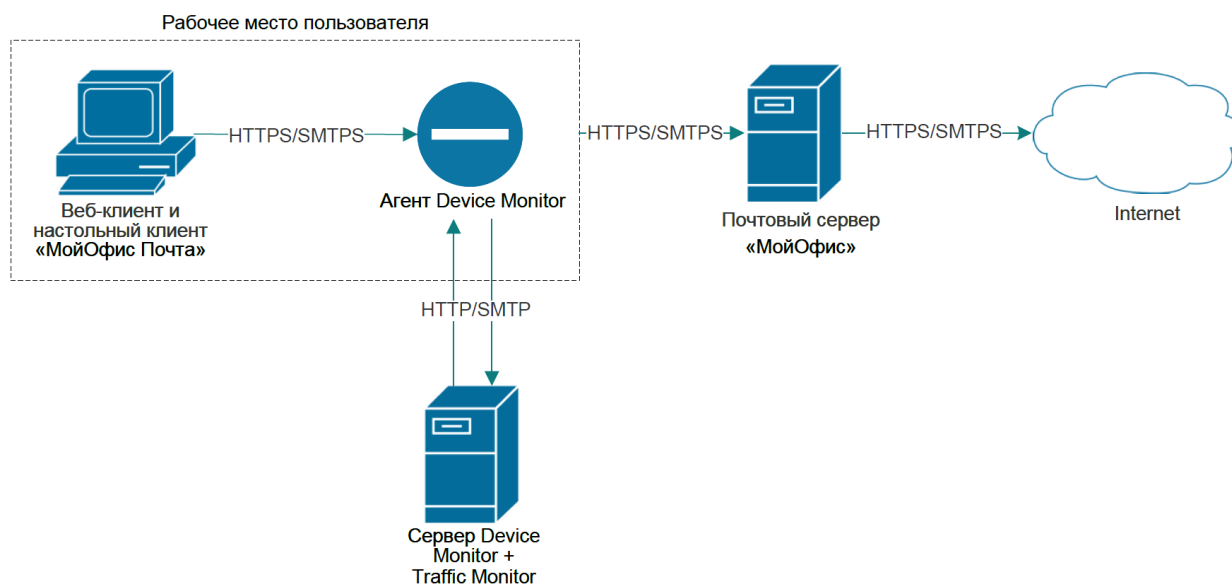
Рабочее место пользователя

HTTPS/SMTPS

HTTPS/SMTPS

HTTPS/SMTPS

Веб-клиент и настольный клиент «МойОфис Почта»

Агент Device Monitor

Почтовый сервер «МойОфис»

Internet

HTTP/SMTP

Сервер Device Monitor + Traffic Monitor